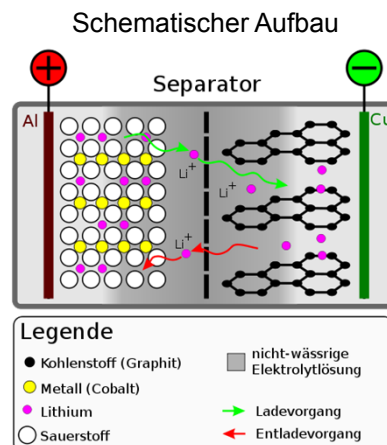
Schematischer Aufbau

+

−

Separator

Al

Cu

$Li^+$

$Li^+$

$Li^+$

Legende

Kohlenstoff (Graphit)

Metall (Cobalt)

Lithium

Sauerstoff

nicht-wässrige Elektrolytlösung

Ladevorgang

Entladevorgang